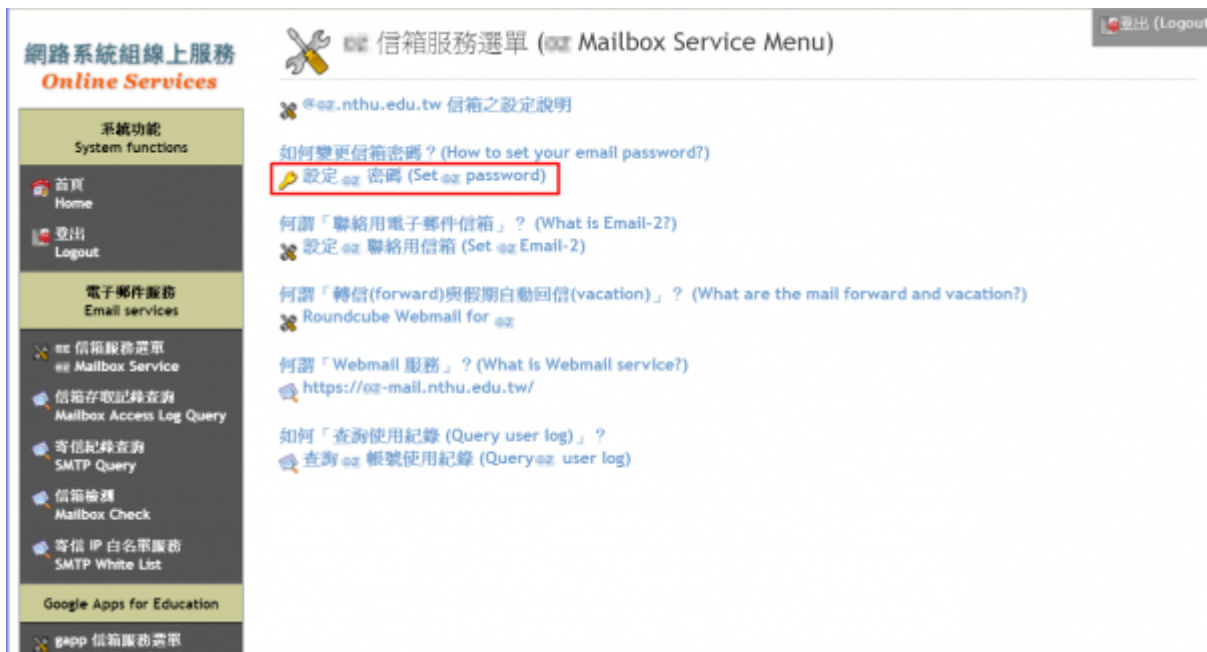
網路系統組線上服務
Online Services

系統功能
System functions

首頁
Home

登出
Logout

電子郵件服務
Email services

oz 信箱服務選單
oz Mailbox Service

信箱存取記錄查詢
Mailbox Access Log Query

寄信紀錄查詢
SMTP Query

信箱檢測
Mailbox Check

寄信 IP 白名單服務
SMTP White List

Google Apps for Education

gapp 信箱服務選單

oz 信箱服務選單 (oz Mailbox Service Menu)

登出 (Logout

@oz.nthu.edu.tw 信箱之設定說明

如何變更信箱密碼？(How to set your email password?)
設定 oz 密碼 (Set oz password)

何謂「聯絡用電子郵件信箱」？ (What is Email-2?)
設定 oz 聯絡用信箱 (Set oz Email-2)

何謂「轉信(forward)與假期自動回信(vacation)」？ (What are the mail forward and vacation?)
Roundcube Webmail for oz

何謂「Webmail 服務」？(What is Webmail service?)
https://oz-mail.nthu.edu.tw/

如何「查詢使用紀錄 (Query user log)」？
查詢 oz 帳號使用紀錄 (Query oz user log)